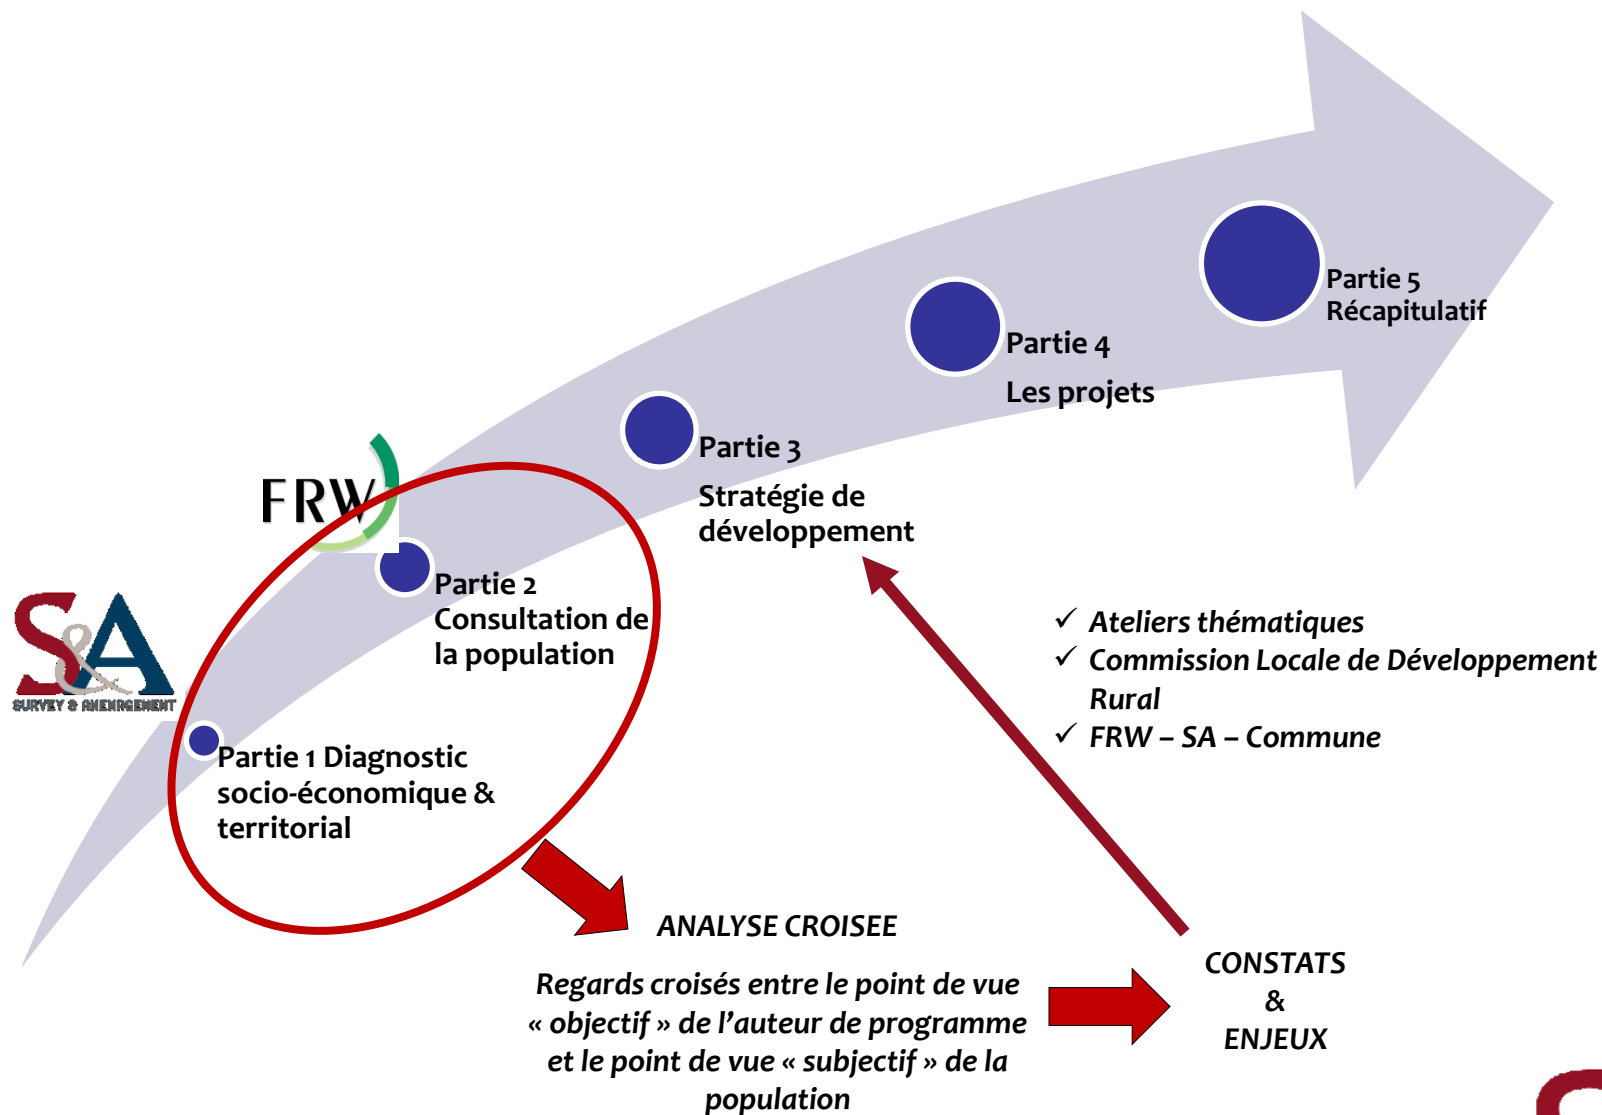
FRW

S&A
SURVEY & AMENAGEMENT

Partie 1 Diagnostic socio-économique & territorial

Partie 2 Consultation de la population

Partie 3

Stratégie de développement

Partie 4

Les projets

Partie 5 Récapitulatif

✓ Ateliers thématiques
✓ Commission Locale de Développement Rural
✓ FRW – SA – Commune

ANALYSE CROISEE

Regards croisés entre le point de vue « objectif » de l'auteur de programme et le point de vue « subjectif » de la population

CONSTATS & ENJEUX